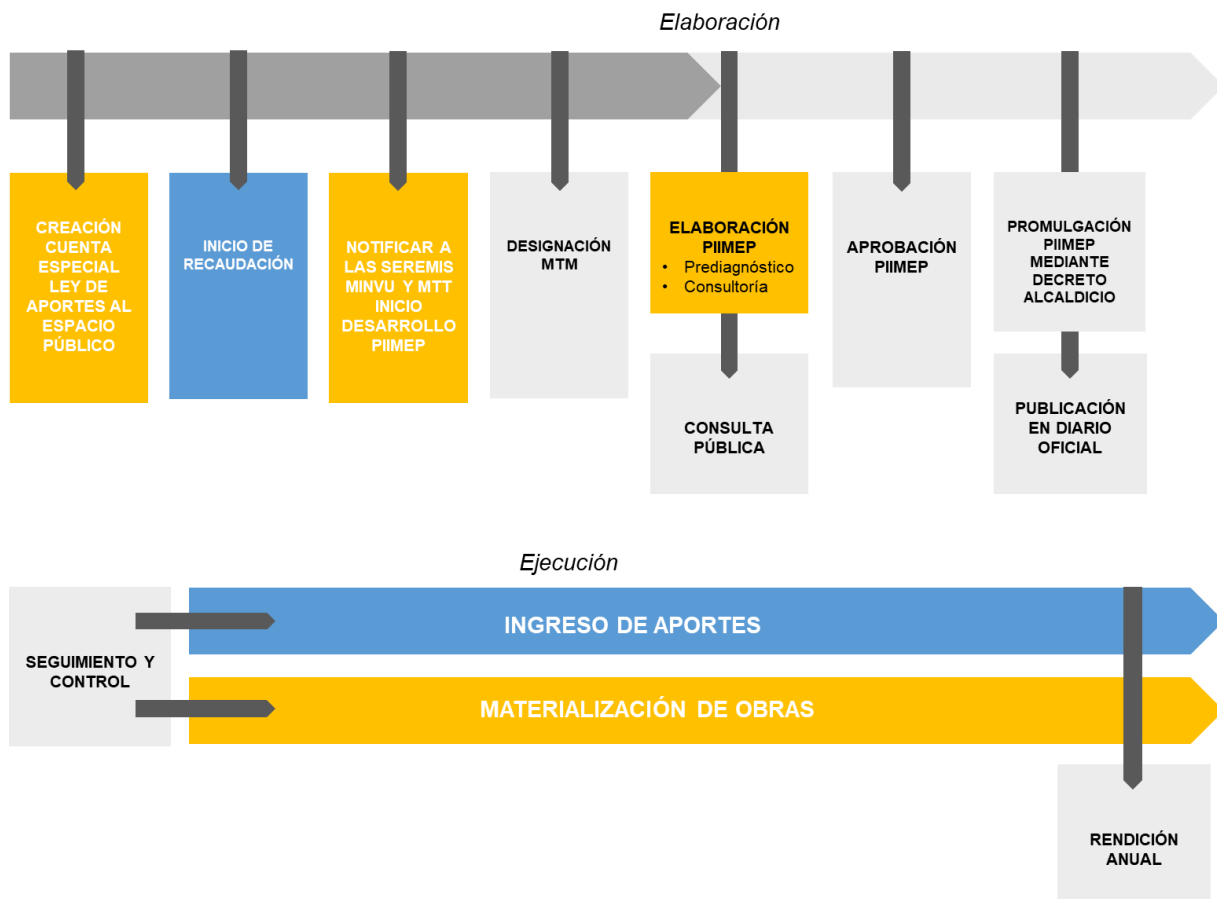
Elaboración

CREACIÓN CUENTA ESPECIAL LEY DE APORTES AL ESPACIO PÚBLICO

INICIO DE RECAUDACIÓN

NOTIFICAR A LAS SEREMIS MINVU Y MTT INICIO DESARROLLO PIIMEP

DESIGNACIÓN MTM

ELABORACIÓN PIIMEP
• Prediagnóstico
• Consultoría

CONSULTA PÚBLICA

APROBACIÓN PIIMEP

PROMULGACIÓN PIIMEP MEDIANTE DECRETO ALCALDICIO

PUBLICACIÓN EN DIARIO OFICIAL

Ejecución

SEGUIMIENTO Y CONTROL

INGRESO DE APORTES

MATERIALIZACIÓN DE OBRAS

RENDICIÓN ANUAL